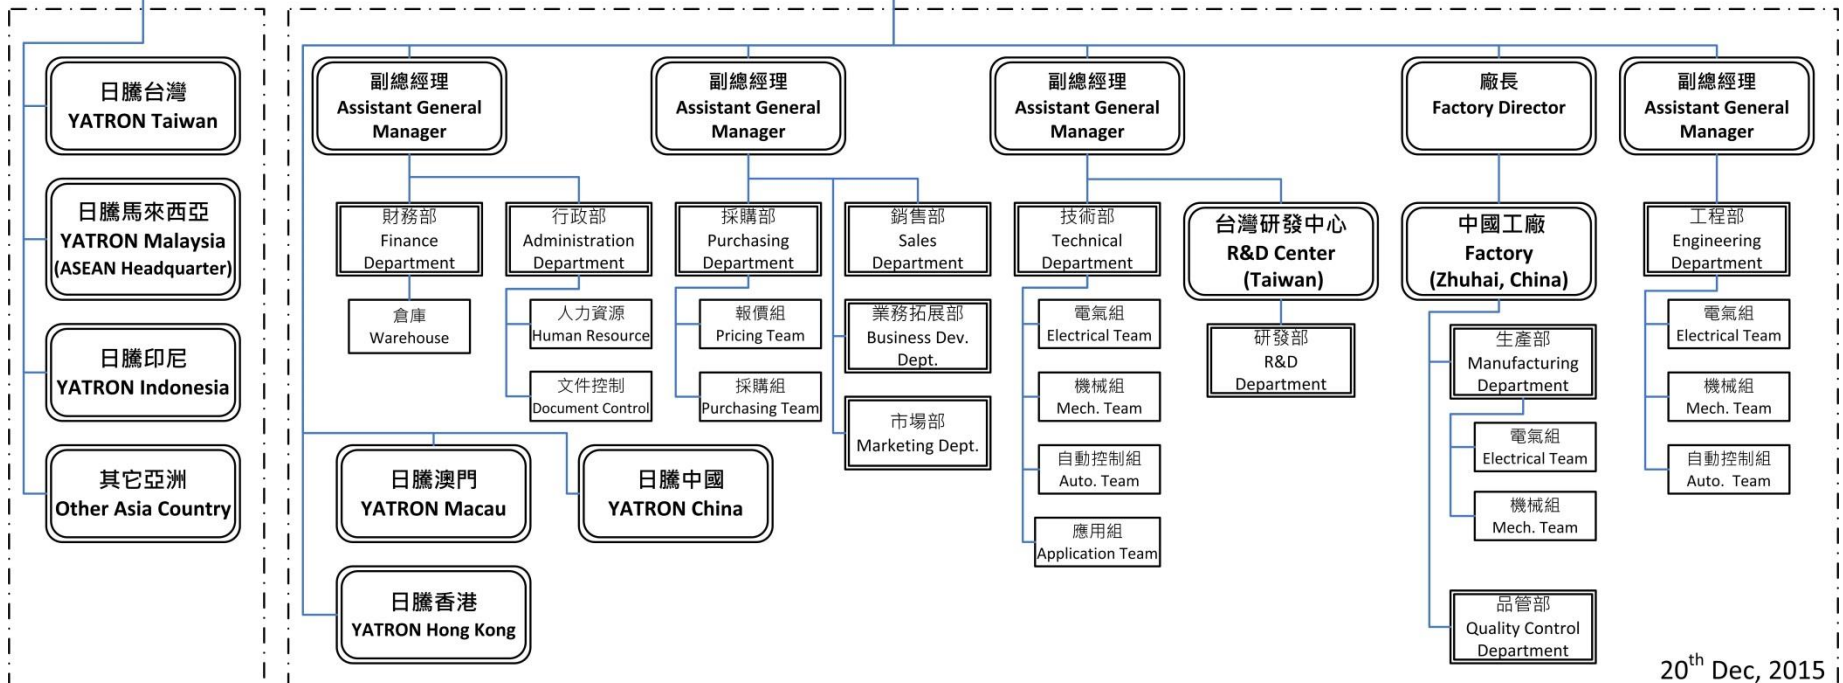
日騰台灣
YATRON Taiwan

日騰馬來西亞
YATRON Malaysia
(ASEAN Headquarter)

日騰印尼
YATRON Indonesia

其它亞洲
Other Asia Country

副總經理
Assistant General Manager

財務部
Finance Department

倉庫
Warehouse

行政部
Administration Department

人力資源
Human Resource

文件控制
Document Control

副總經理
Assistant General Manager

採購部
Purchasing Department

報價組
Pricing Team

採購組
Purchasing Team

銷售部
Sales Department

業務拓展部
Business Dev. Dept.

市場部
Marketing Dept.

日騰澳門
YATRON Macau

日騰中國
YATRON China

日騰香港
YATRON Hong Kong

副總經理
Assistant General Manager

技術部
Technical Department

電氣組
Electrical Team

機械組
Mech. Team

自動控制組
Auto. Team

應用組
Application Team

台灣研發中心
R&D Center (Taiwan)

研發部
R&D Department

廠長
Factory Director

中國工廠
Factory (Zhuhai, China)

生產部
Manufacturing Department

電氣組
Electrical Team

機械組
Mech. Team

品管部
Quality Control Department

副總經理
Assistant General Manager

工程部
Engineering Department

電氣組
Electrical Team

機械組
Mech. Team

自動控制組
Auto. Team

$20^{th}$ Dec, 2015